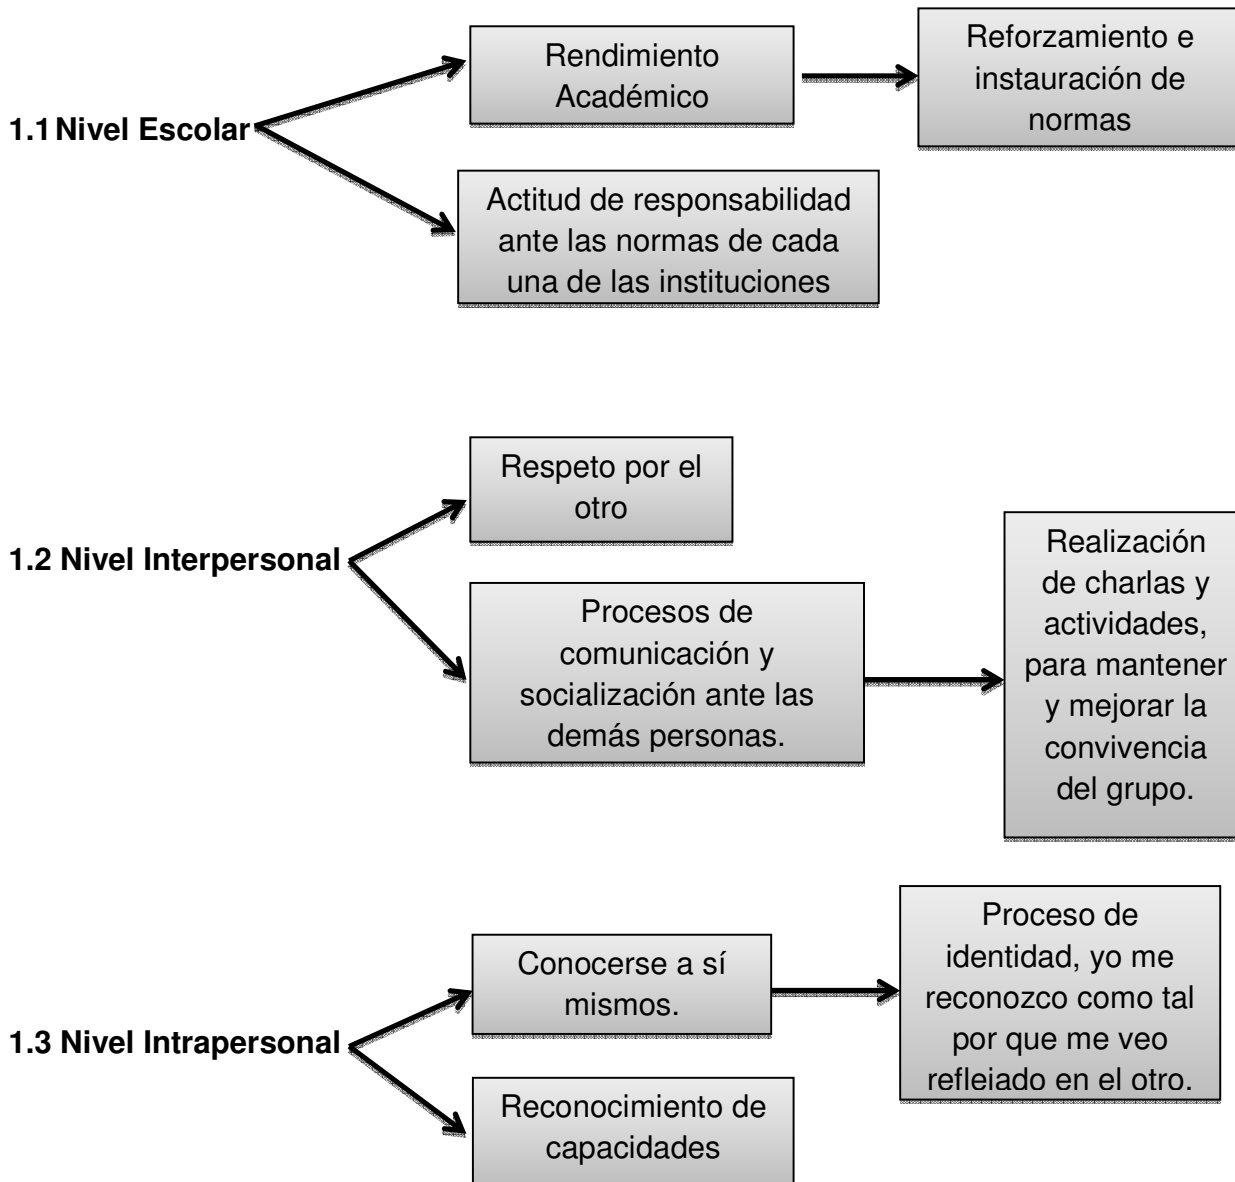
1.1 Nivel Escolar

Rendimiento Académico

Reforzamiento e instauración de normas

Actitud de responsabilidad ante las normas de cada una de las instituciones

1.2 Nivel Interpersonal

Respeto por el otro

Procesos de comunicación y socialización ante las demás personas.

Realización de charlas y actividades, para mantener y mejorar la convivencia del grupo.

1.3 Nivel Intrapersonal

Conocerse a sí mismos.

Proceso de identidad, yo me reconozco como tal por que me veo refleiado en el otro.

Reconocimiento de capacidades